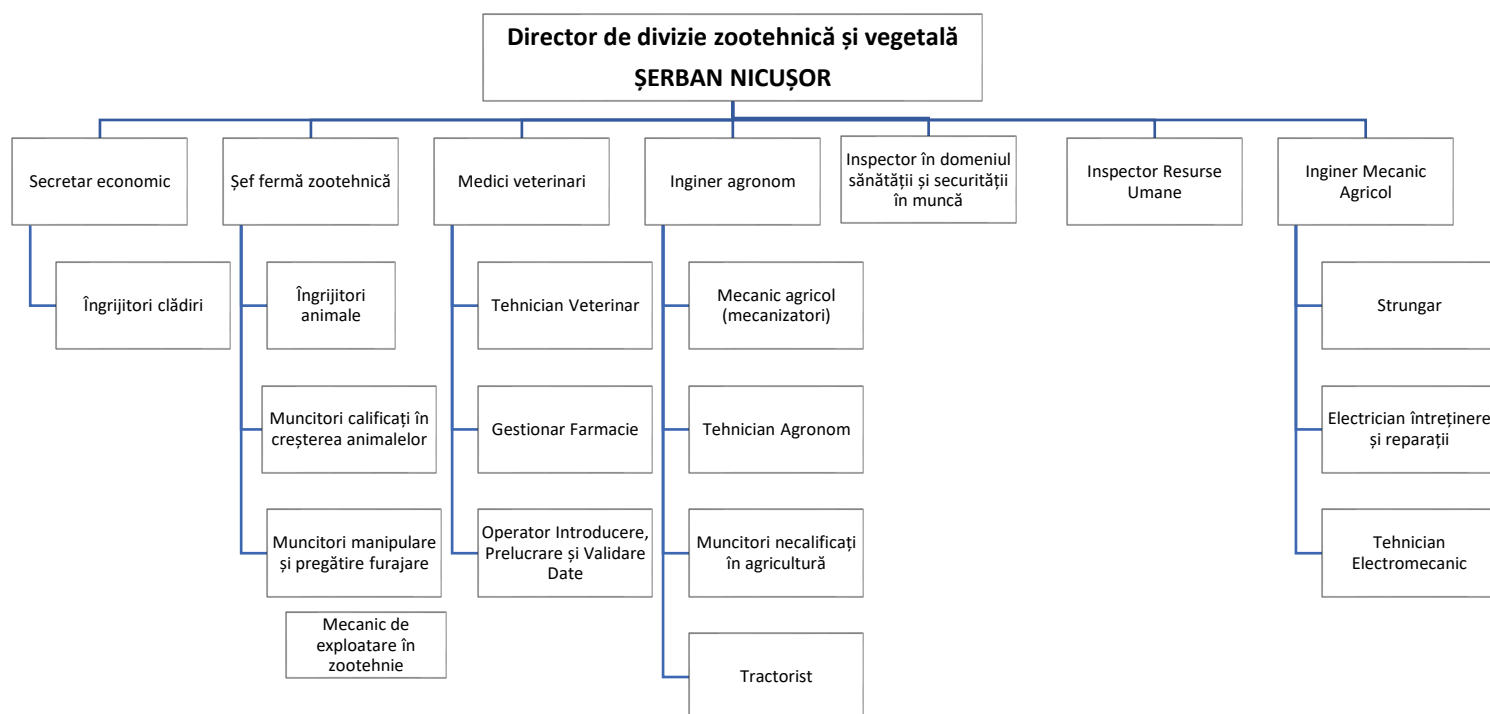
Director de divizie zootehnică și vegetală
ȘERBAN NICUȘOR

Secretar economic

Îngrijitori clădiri

Şef fermă zootehnică

Îngrijitori animale

Muncitori calificați în creşterea animalelor

Muncitori manipulare și pregătire furajare

Mecanic de exploatare în zootehnie

Medici veterinari

Tehnician Veterinar

Gestionar Farmacie

Operator Introducere, Prelucrare și Validare Date

Inginer agronom

Mecanic agricol (mecanizatori)

Tehnician Agronom

Muncitori necalificați în agricultură

Tractorist

Inspector în domeniul sănătății și securității în muncă

Inspector Resurse Umane

Inginer Mecanic Agricol

Strungar

Electrician întreținere și reparații

Tehnician Electromecanic